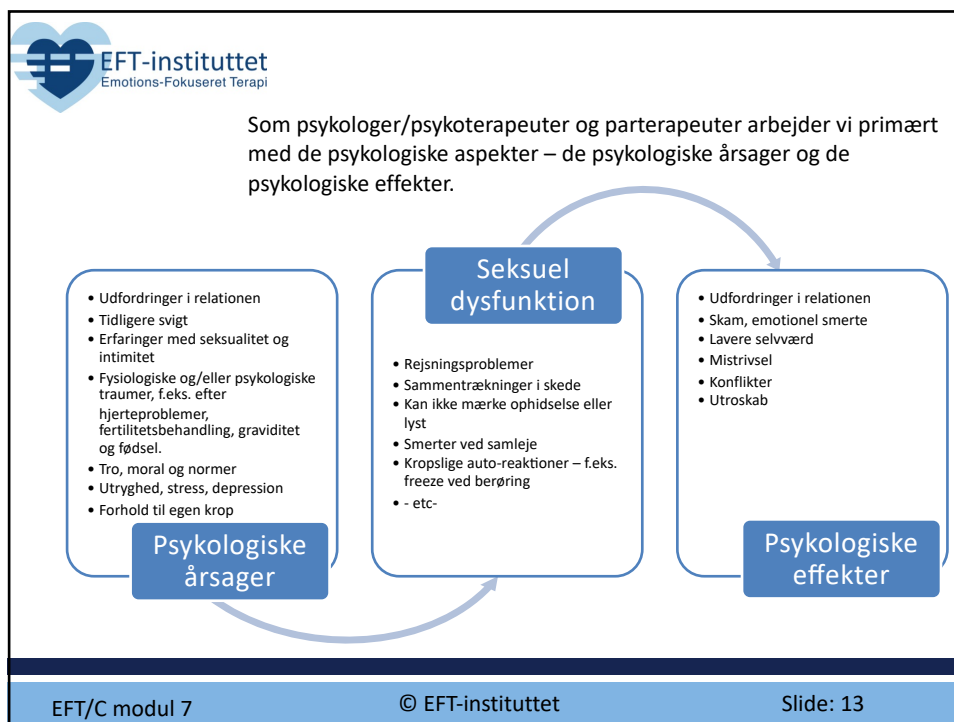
EFT-instituttet
Emotions-Fokuseret Terapi

Som psykologer/psykoterapeuter og parterapeuter arbejder vi primært med de psykologiske aspekter – de psykologiske årsager og de psykologiske effekter.

• Udfordringer i relationen
• Tidligere svigt
• Erfaringer med seksualitet og intimitet
• Fysiologiske og/eller psykologiske traumer, f.eks. efter hjerteproblemer, fertilitetsbehandling, graviditet og fødsel.
• Tro, moral og normer
• Utryghed, stress, depression
• Forhold til egen krop

Psykologiske årsager

Seksuel dysfunktion

• Rejsningsproblemer
• Sammentrækninger i skede
• Kan ikke mærke ophidselse eller lyst
• Smerter ved samleje
• Kropslige auto-reaktioner – f.eks. freeze ved berøring
• - etc-

• Udfordringer i relationen
• Skam, emotionel smerte
• Lavere selvværd
• Mistrivsel
• Konflikter
• Utroskab

Psykologiske effekter

EFT/C modul 7
© EFT-instituttet
Slide: 13